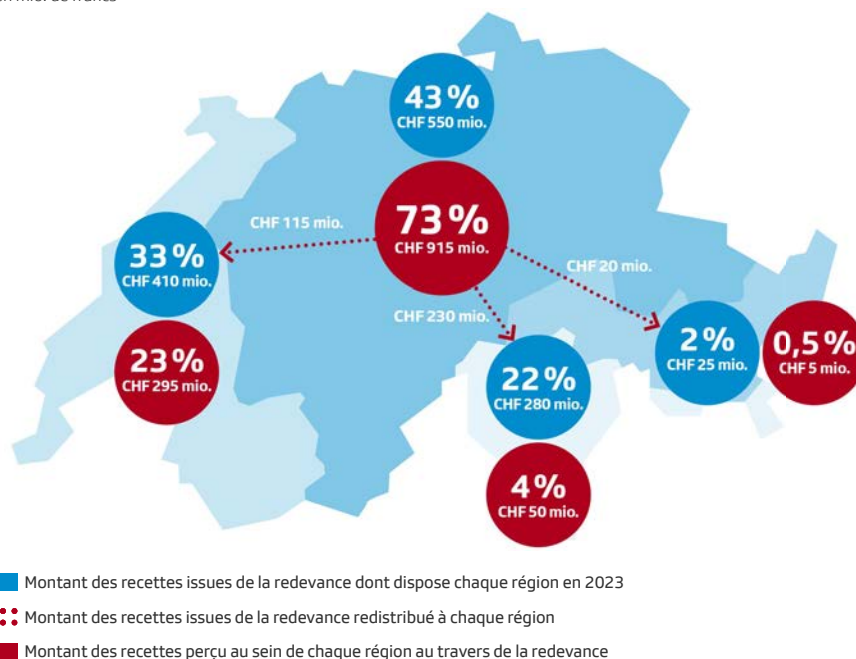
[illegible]

43 %
CHF 550 mio.

73 %
CHF 915 mio.

CHF 115 mio.

33 %
CHF 410 mio.

23 %
CHF 295 mio.

CHF 20 mio.

CHF 230 mio.

22 %
CHF 280 mio.

4 %
CHF 50 mio.

2 %
CHF 25 mio.

0,5 %
CHF 5 mio.

Montant des recettes issues de la redevance dont dispose chaque région en 2023

Montant des recettes issues de la redevance redistribué à chaque région

Montant des recettes perçu au sein de chaque région au travers de la redevance